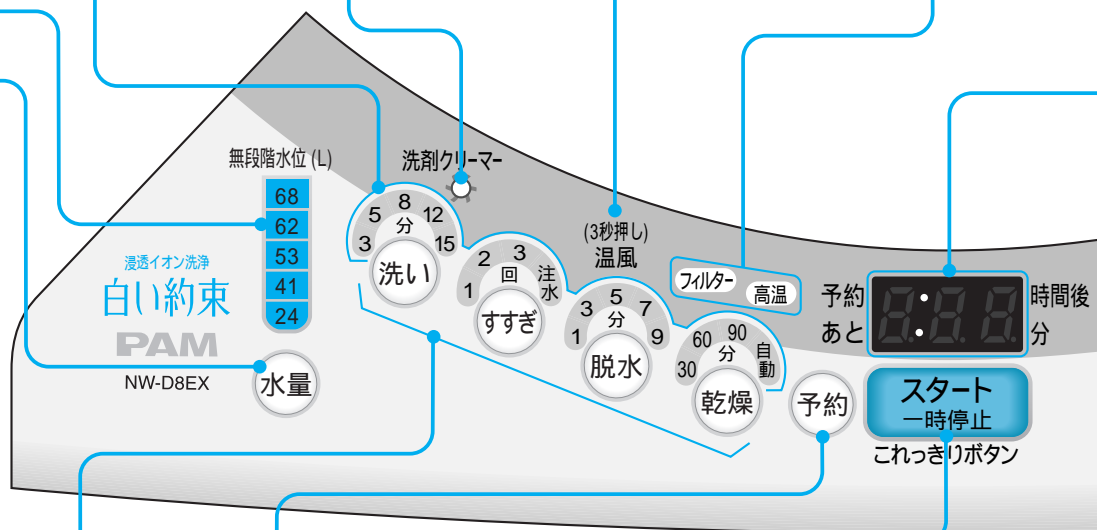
無段階水位 (L)

68
62
53
41
24

浸透イオン洗浄
白い約束
PAM
NW-D8EX

水量

洗剤クリーマー

5 8 12
分
3 15
洗い

2 3
1 回 注水
すすぎ

(3秒押し)
温風

3 5 7
分
1 9
脱水

60 90
分
30 自動
乾燥

フィルター 高温

予約

予約
あと
時間後
分

スタート
一時停止
これっきりボタン